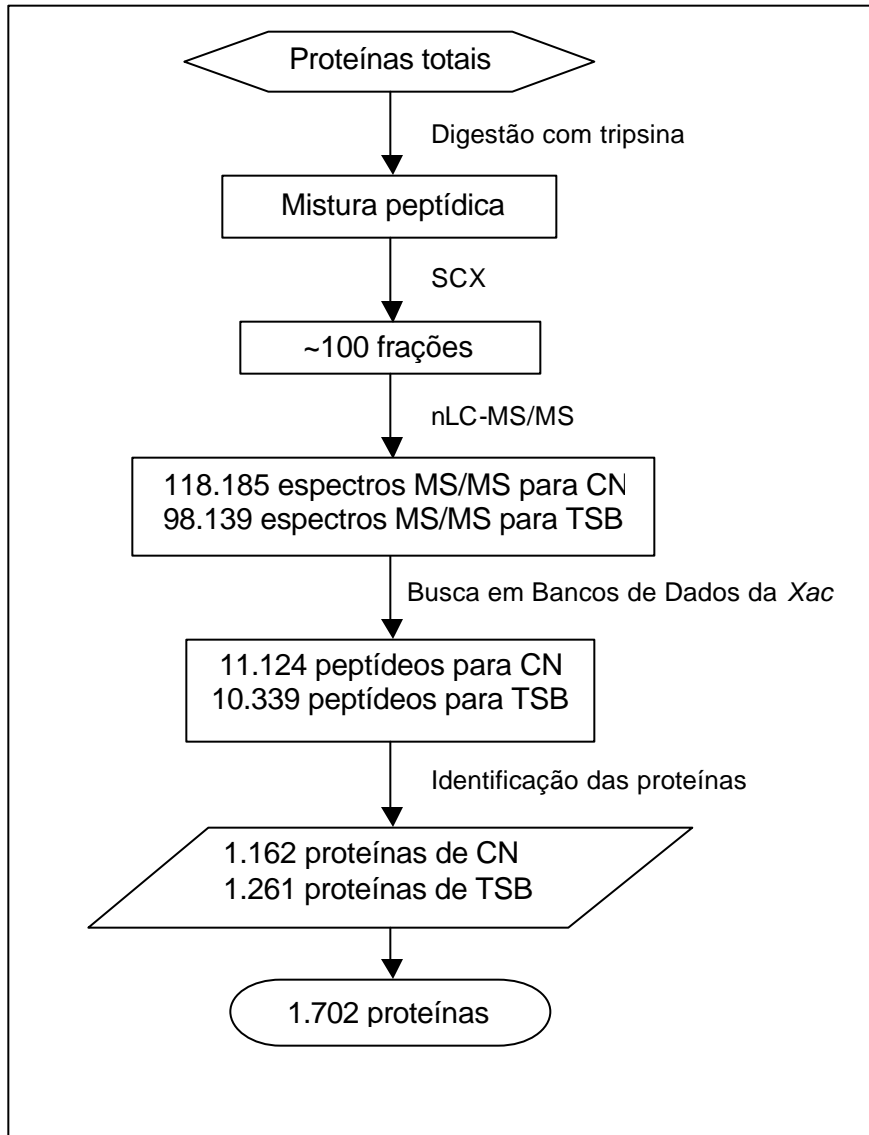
Proteínas totais

Digestão com tripsina

Mistura peptídica

SCX

~100 frações

nLC-MS/MS

118.185 espectros MS/MS para CN
98.139 espectros MS/MS para TSB

Busca em Bancos de Dados da *Xac*

11.124 peptídeos para CN
10.339 peptídeos para TSB

Identificação das proteínas

1.162 proteínas de CN
1.261 proteínas de TSB

1.702 proteínas